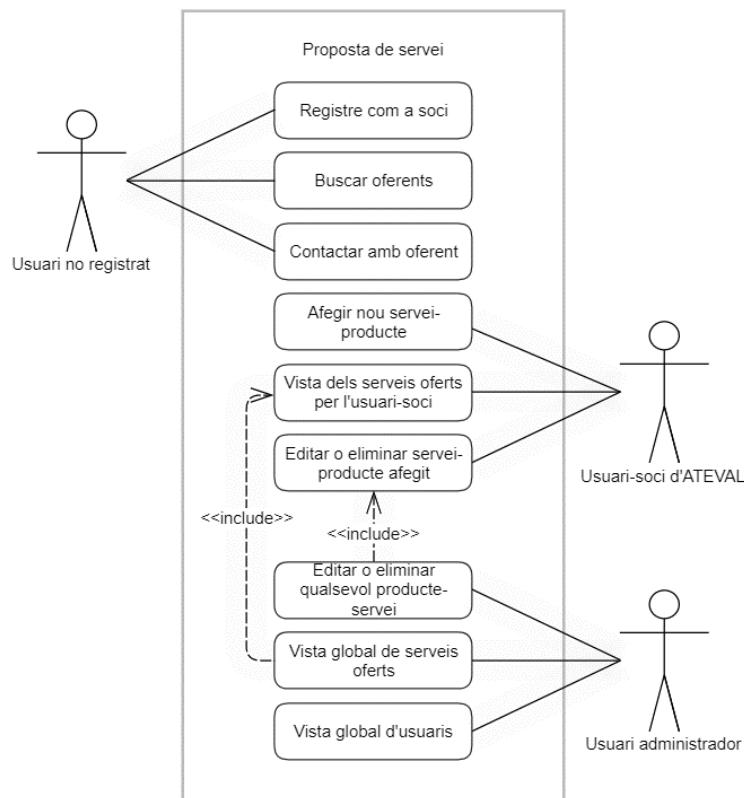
Proposta de servei

Usuari no registrat

Registre com a soci

Buscar oferents

Contactar amb oferent

Afegir nou servei-producte

Vista dels serveis oferts per l'usuari-soci

Editar o eliminar servei-producte afegit

Usuari-soci d'ATEVAL

<<include>>

<<include>>

Editar o eliminar qualsevol producte-servei

Vista global de serveis oferts

Vista global d'usuaris

Usuari administrador